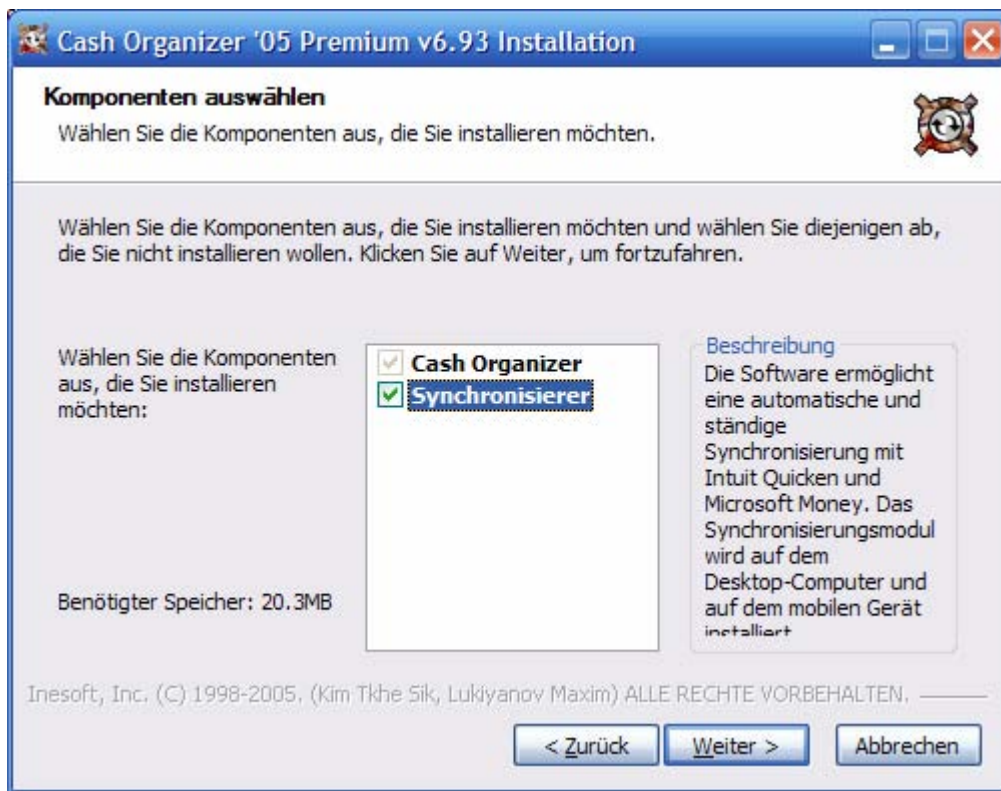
Cash Organizer '05 Premium v6.93 Installation

Komponenten auswählen
Wählen Sie die Komponenten aus, die Sie installieren möchten.

Wählen Sie die Komponenten aus, die Sie installieren möchten und wählen Sie diejenigen ab, die Sie nicht installieren wollen. Klicken Sie auf Weiter, um fortzufahren.

Wählen Sie die Komponenten aus, die Sie installieren möchten:

Cash Organizer
Synchronisierer

Beschreibung
Die Software ermöglicht eine automatische und ständige Synchronisierung mit Intuit Quicken und Microsoft Money. Das Synchronisierungsmodul wird auf dem Desktop-Computer und auf dem mobilen Gerät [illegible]

Benötigter Speicher: 20.3MB

Inesoft, Inc. (C) 1998-2005. (Kim Tkhe Sik, Lukiyanov Maxim) ALLE RECHTE VORBEHALTEN.

< Zurück
Weiter >
Abbrechen